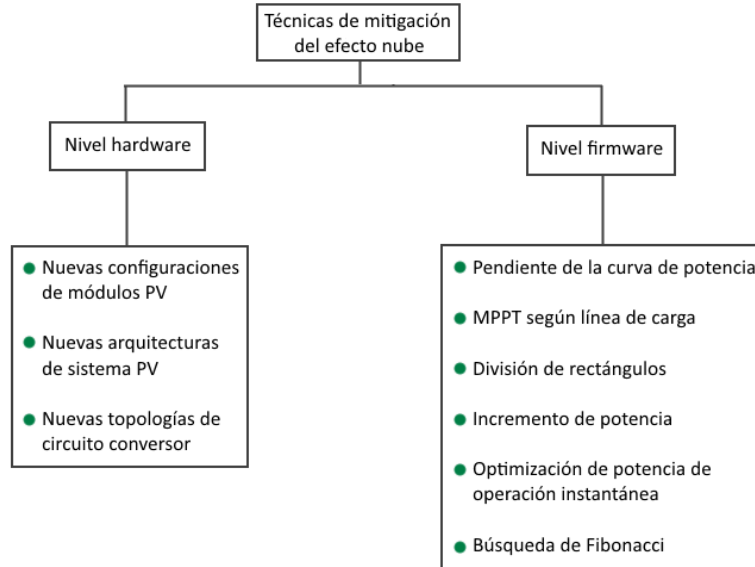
Técnicas de mitigación del efecto nube

Nivel hardware

- Nuevas configuraciones de módulos PV
- Nuevas arquitecturas de sistema PV
- Nuevas topologías de circuito conversor

Nivel firmware

- Pendiente de la curva de potencia
- MPPT según línea de carga
- División de rectángulos
- Incremento de potencia
- Optimización de potencia de operación instantánea
- Búsqueda de Fibonacci